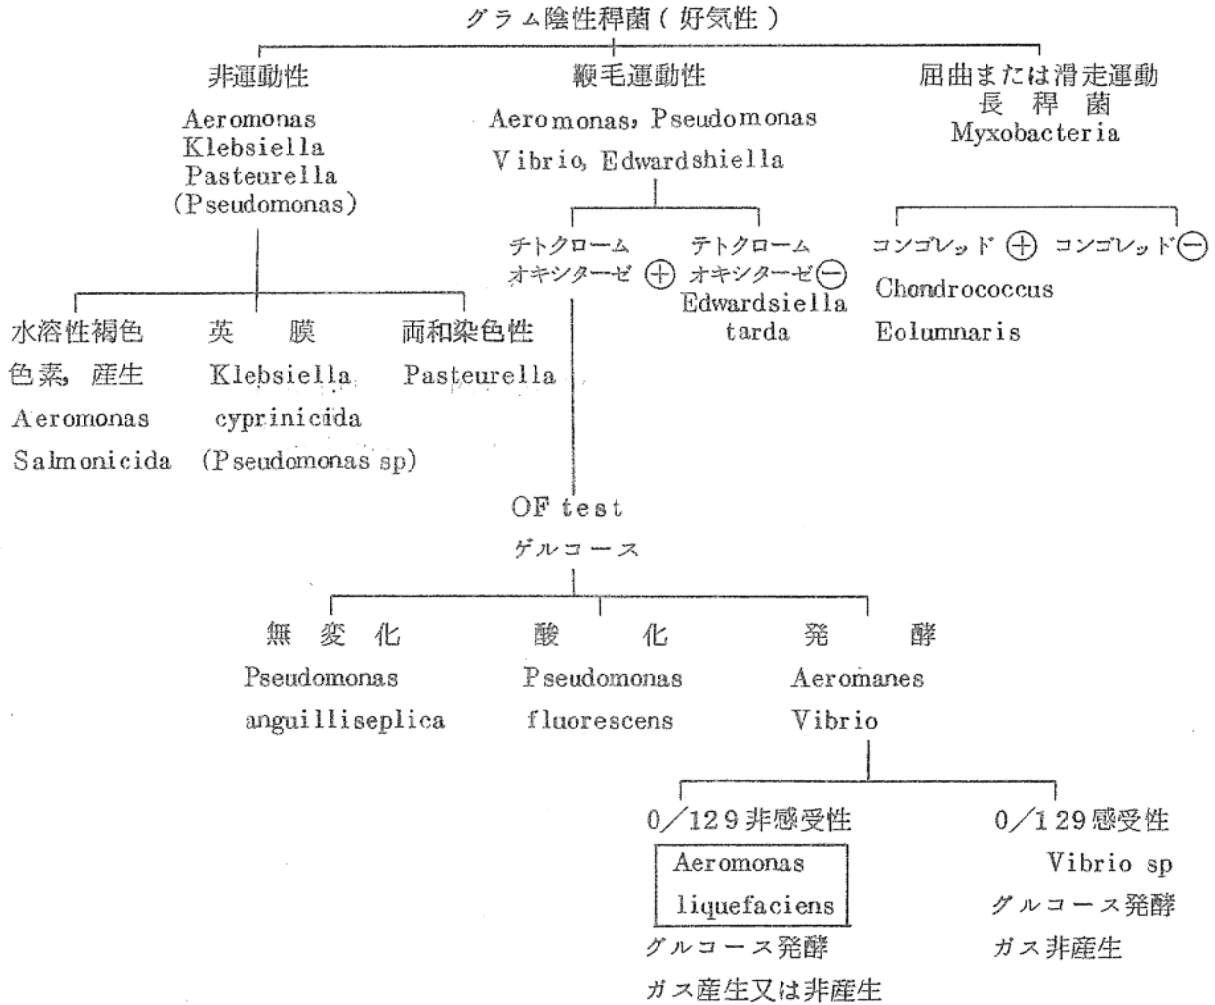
グラム陰性稈菌（好気性）

非運動性
Aeromonas
Klebsiella
Pasteurella
(Pseudomonas)

鞭毛運動性
Aeromonas, Pseudomonas
Vibrio, Edwardshiella

屈曲または滑走運動
長稈菌
Myxobacteria

チトクローム
オキシターゼ ⊕

テトクローム
オキシターゼ ⊖
Edwardsiella
tarda

コンゴレッド ⊕
Chondrococcus
Eolumnaris

コンゴレッド ⊖

水溶性褐色
色素，産生
Aeromonas
Salmonicida

英膜
Klebsiella
cyprinicida
(Pseudomonas sp)

両和染色性
Pasteurella

OF test
グルコース

無変化
Pseudomonas
anguilliseplica

酸化
Pseudomonas
fluorescens

発酵
Aeromanes
Vibrio

0／129 非感受性
Aeromonas
liquefaciens
グルコース発酵
ガス産生又は非産生

0／129 感受性
Vibrio sp
グルコース発酵
ガス非産生